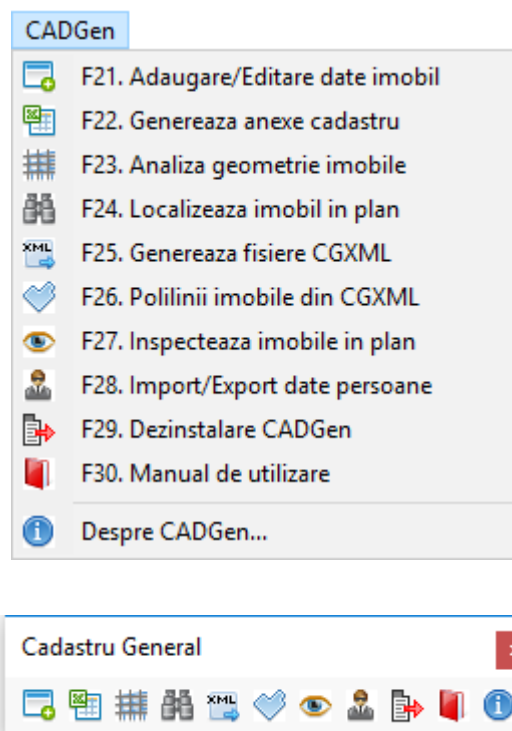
CADGen

F21. Adaugare/Editare date imobil
F22. Genereaza anexe cadastru
F23. Analiza geometrie imobile
F24. Localizeaza imobil in plan
XML F25. Genereaza fisiere CGXML
F26. Polilinii imobile din CGXML
F27. Inspecteaza imobile in plan
F28. Import/Export date persoane
F29. Dezinstalare CADGen
F30. Manual de utilizare

Despre CADGen...

Cadastru General

XML